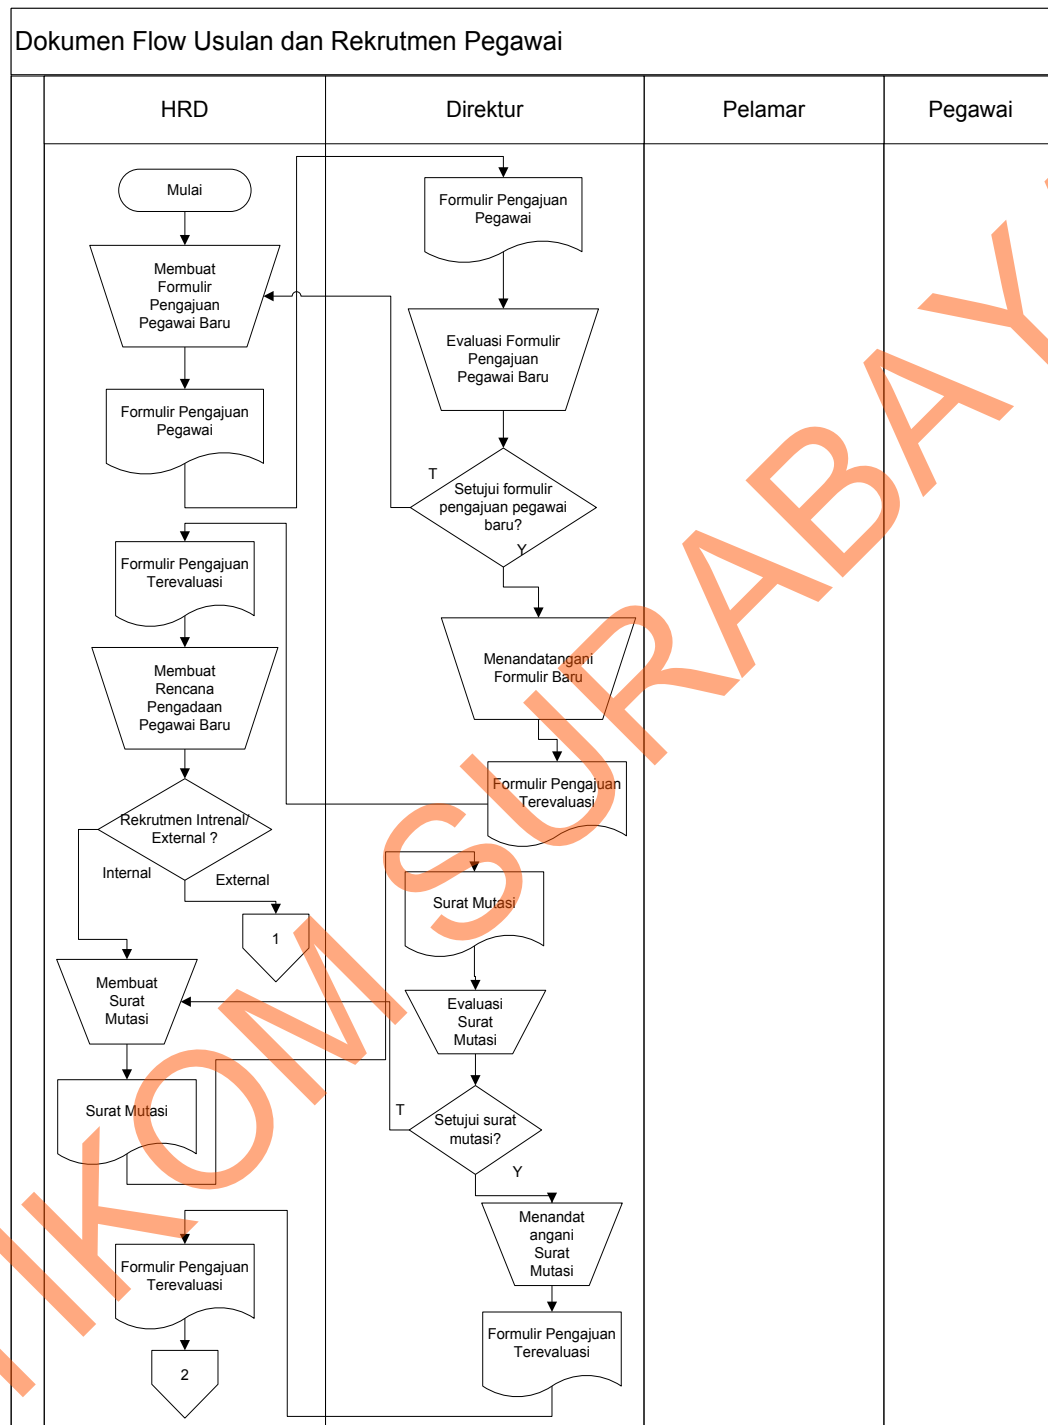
Dokumen Flow Usulan dan Rekrutmen Pegawai

HRD

Direktur

Pelamar

Pegawai

Mulai

Membuat Formulir Pengajuan Pegawai Baru

Formulir Pengajuan Pegawai

Formulir Pengajuan Pegawai

Evaluasi Formulir Pengajuan Pegawai Baru

T

Setujui formulir pengajuan pegawai baru?

Y

Formulir Pengajuan Terevaluasi

Menandatangani Formulir Baru

Membuat Rencana Pengadaan Pegawai Baru

Formulir Pengajuan Terevaluasi

Rekrutmen Intrenal/ External ?

Internal

External

Surat Mutasi

1

Membuat Surat Mutasi

Evaluasi Surat Mutasi

Surat Mutasi

T

Setujui surat mutasi?

Y

Menandatangani Surat Mutasi

Formulir Pengajuan Terevaluasi

Formulir Pengajuan Terevaluasi

2

STIKOM SURABAYA